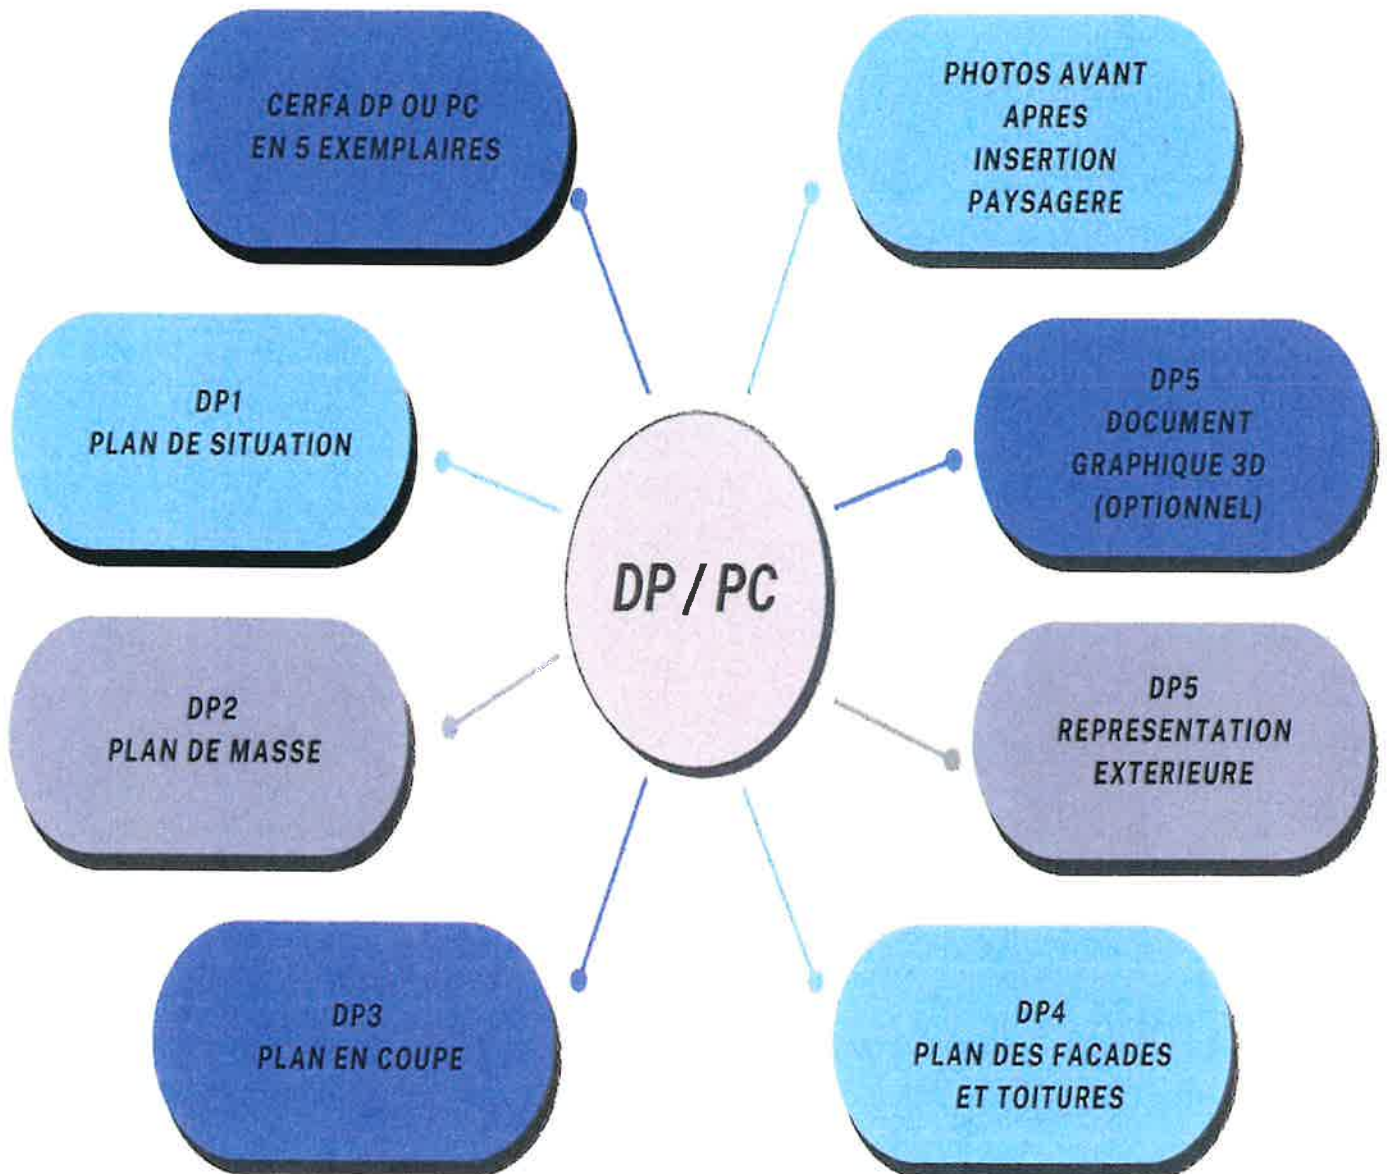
DP / PC

CERFA DP OU PC
EN 5 EXEMPLAIRES

PHOTOS AVANT
APRES
INSERTION
PAYSAGERE

DP1
PLAN DE SITUATION

DP5
DOCUMENT
GRAPHIQUE 3D
(OPTIONNEL)

DP2
PLAN DE MASSE

DP5
REPRESENTATION
EXTERIEURE

DP3
PLAN EN COUPE

DP4
PLAN DES FACADES
ET TOITURES